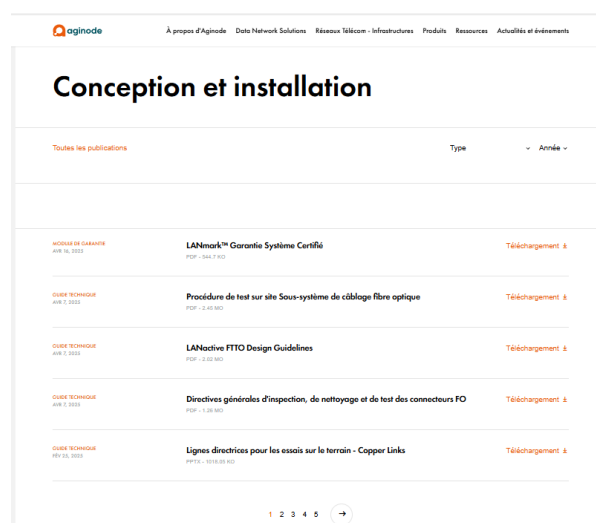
aginode

À propos d'Aginode Data Network Solutions Réseaux Télécom - Infrastructures Produits Ressources Actualités et événements

Conception et installation

Toutes les publications

Type

Année

MODULE DE GARANTIE
AVR 18, 2023

LANmark™ Garantie Système Certifié
PDF - 344.7 KO

Téléchargement

GUIDE TECHNIQUE
AVR 7, 2023

Procédure de test sur site Sous-système de câblage fibre optique
PDF - 2.45 MO

Téléchargement

GUIDE TECHNIQUE
AVR 7, 2023

LANactive FTTO Design Guidelines
PDF - 2.02 MO

Téléchargement

GUIDE TECHNIQUE
AVR 7, 2023

Directives générales d'inspection, de nettoyage et de test des connecteurs FO
PDF - 1.26 MO

Téléchargement

GUIDE TECHNIQUE
FÉV 23, 2023

Lignes directrices pour les essais sur le terrain - Copper Links
PPTX - 1018.05 KO

Téléchargement

1 2 3 4 5 →